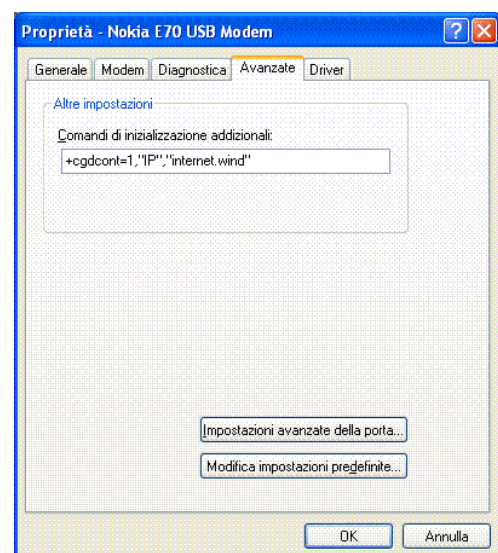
Proprietà - Nokia E70 USB Modem

Generale | Modem | Diagnostica | Avanzate | Driver

Altre impostazioni

Comandi di inizializzazione addizionali:

+cgdcont=1,"IP","internet.wind"

Impostazioni avanzate della porta...

Modifica impostazioni predefinite...

OK | Annulla